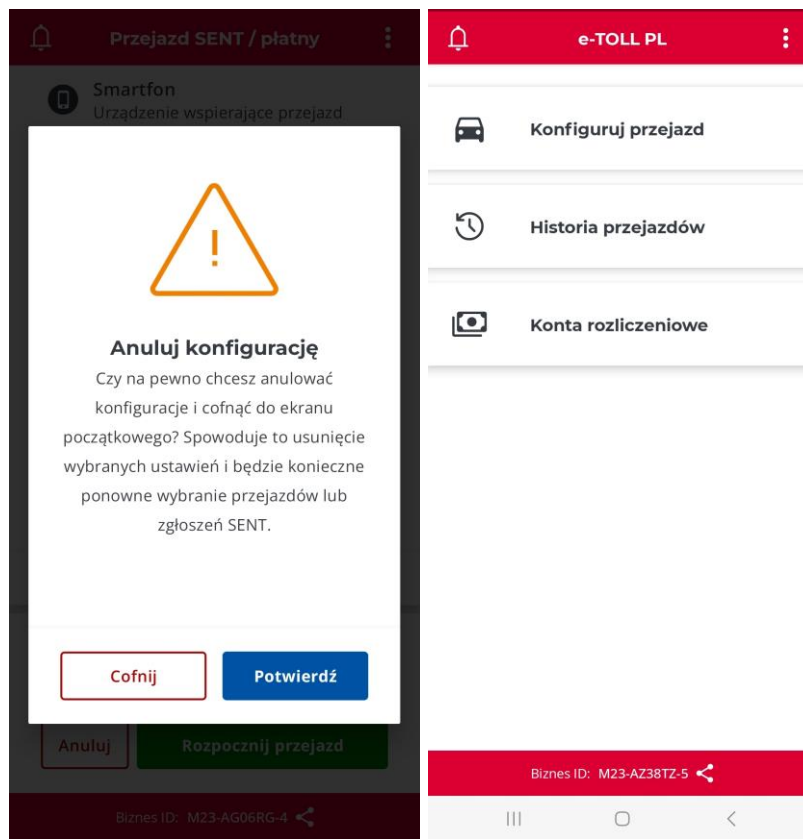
Przejazd SENT / płatny

Smartfon
Urządzenie wspierające przejazd

!

Anuluj konfigurację

Czy na pewno chcesz anulować konfiguracje i cofnąć do ekranu początkowego? Spowoduje to usunięcie wybranych ustawień i będzie konieczne ponowne wybranie przejazdów lub zgłoszeń SENT.

Cofnij

Potwierdź

Anuluj

Rozpocznij przejazd

Biznes ID: M23-AG06RG-4

e-TOLL PL

Konfiguruj przejazd

Historia przejazdów

Konta rozliczeniowe

Biznes ID: M23-AZ38TZ-5